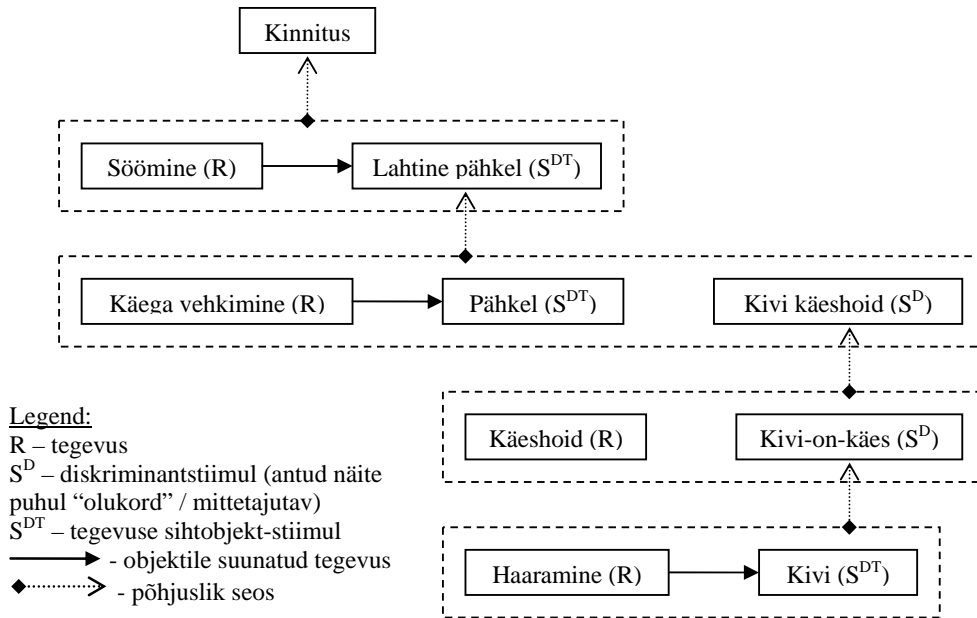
Kinnitus

Söömine (R)

Lahtine pähkel ($S^{DT}$)

Käega vehkimine (R)

Pähkel ($S^{DT}$)

Kivi käeshoid ($S^{D}$)

Käeshoid (R)

Kivi-on-käes ($S^{D}$)

Haaramine (R)

Kivi ($S^{DT}$)

Legend:
R – tegevus
$S^{D}$ – diskriminantstiimul (antud näite puhul "olukord" / mittetajutav)
$S^{DT}$ – tegevuse sihtobjekt-stiimul
- objektile suunatud tegevus
- põhjuslik seos